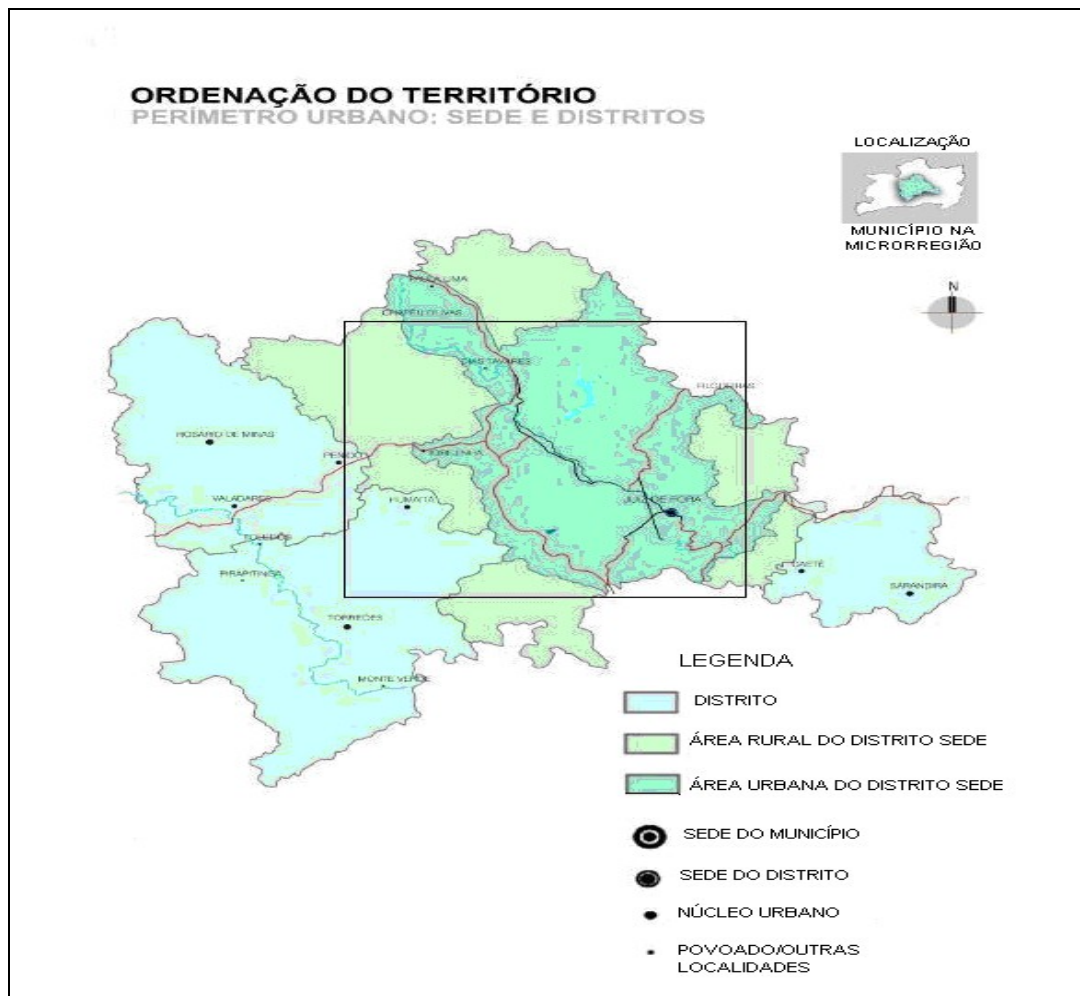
ORDENAÇÃO DO TERRITÓRIO
PERÍMETRO URBANO: SEDE E DISTRITOS

LOCALIZAÇÃO

MUNICÍPIO NA MICRORREGIÃO

N

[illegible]

CHAPÉU D'UVAS

DIAS TAVARES

FLORESTAS

ROSÁRIO DE MINAS

PENIDO

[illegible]

VALADARES

HUMAITÁ

JUIZ DE FORA

TOLEDOS

PIRAPITINGA

CAETÉ

SARANDIRA

TORREÕES

MONTE VERDE

LEGENDA

DISTRITO

ÁREA RURAL DO DISTRITO SEDE

ÁREA URBANA DO DISTRITO SEDE

SEDE DO MUNICÍPIO

SEDE DO DISTRITO

NÚCLEO URBANO

POVOADO/OUTRAS LOCALIDADES